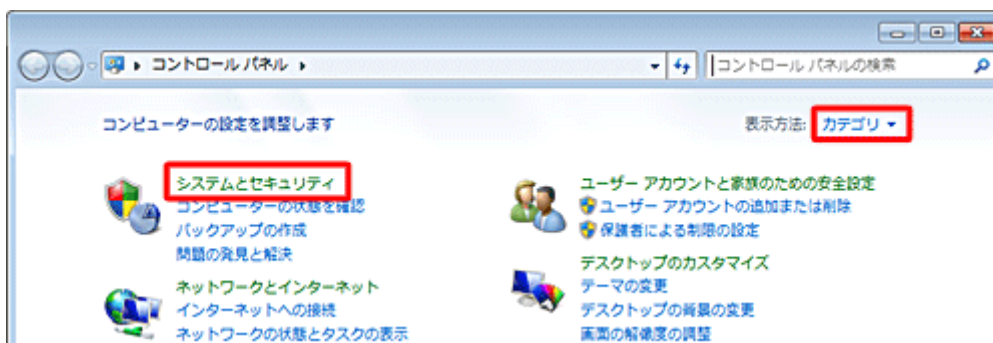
コントロール パネル ▸

コントロール パネルの検索

コンピューターの設定を調整します

表示方法: カテゴリ ▾

システムとセキュリティ
コンピューターの状態を確認
バックアップの作成
問題の発見と解決

ネットワークとインターネット
インターネットへの接続
ネットワークの状態とタスクの表示

ユーザー アカウントと家族のための安全設定
ユーザー アカウントの追加または削除
保護者による制限の設定

デスクトップのカスタマイズ
テーマの変更
デスクトップの背景の変更
画面の解像度の調整